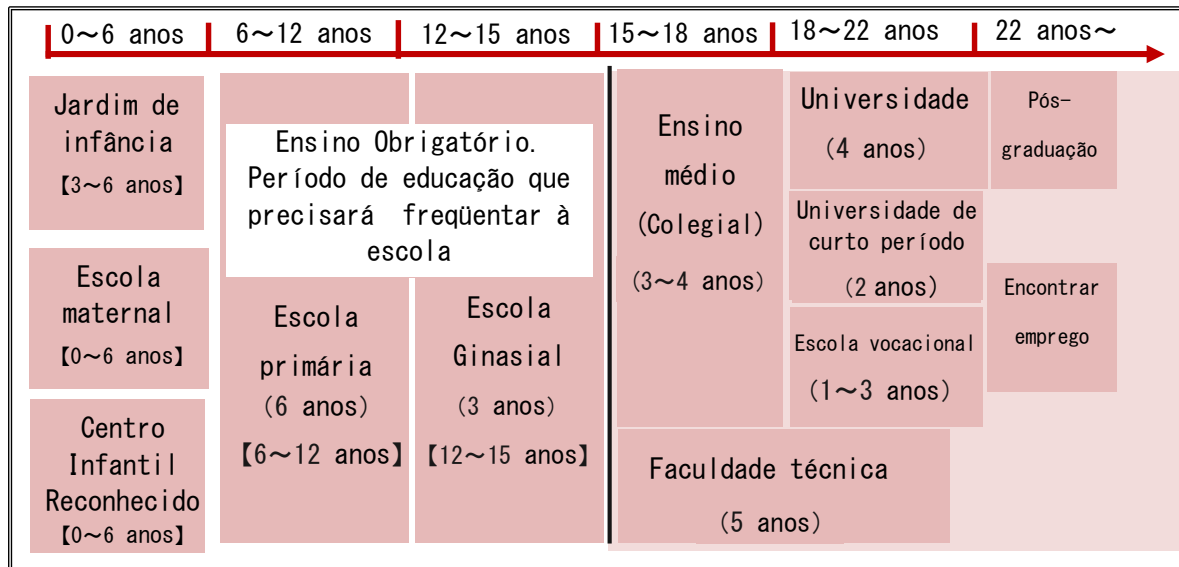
0～6 anos | 6～12 anos | 12～15 anos | 15～18 anos | 18～22 anos | 22 anos～

Jardim de infância 【3～6 anos】

Escola maternal 【0～6 anos】

Centro Infantil Reconhecido 【0～6 anos】

Ensino Obrigatório. Período de educação que precisará freqüentar à escola

Escola primária (6 anos) 【6～12 anos】

Escola Ginasial (3 anos) 【12～15 anos】

Ensino médio (Colegial) (3～4 anos)

Universidade (4 anos)

Universidade de curto período (2 anos)

Escola vocacional (1～3 anos)

Pós-graduação

Encontrar emprego

Faculdade técnica (5 anos)